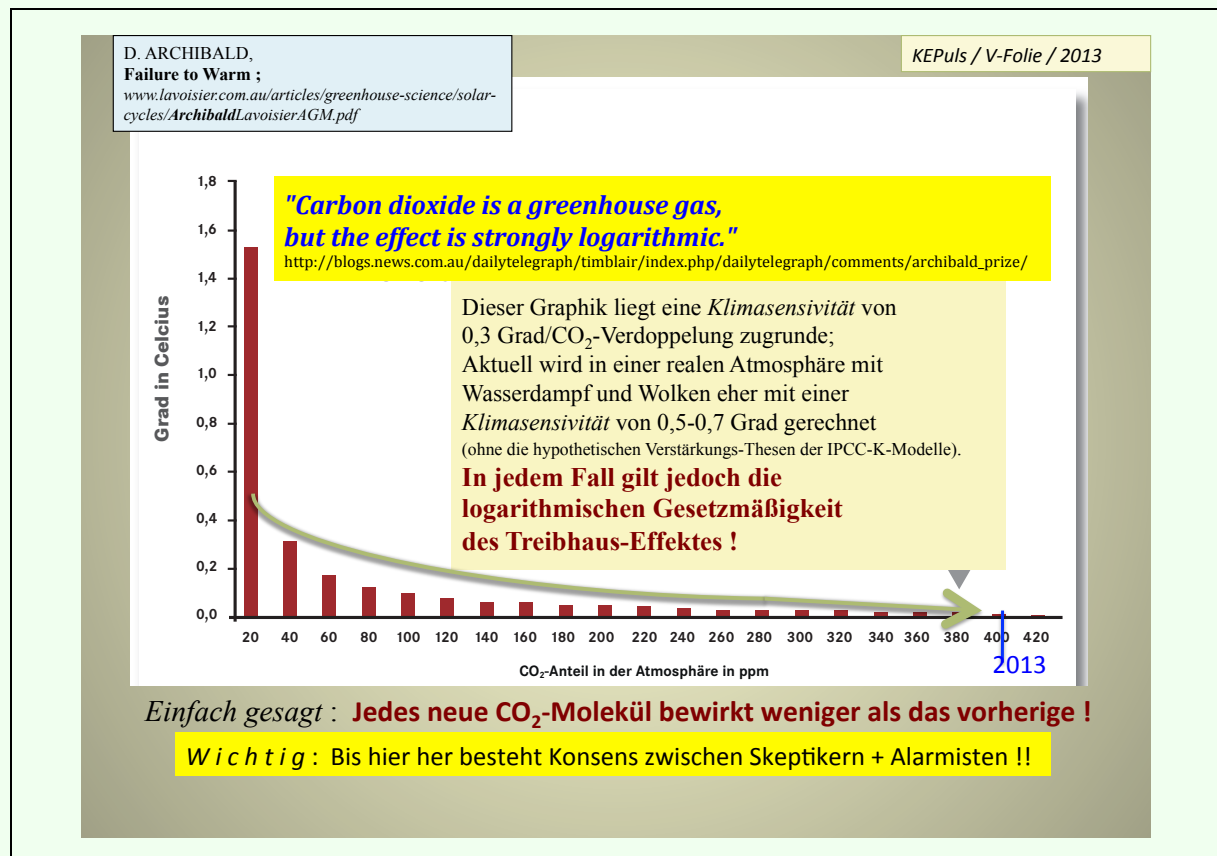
D. ARCHIBALD,
**Failure to Warm ;**
*www.lavoisier.com.au/articles/greenhouse-science/solar-cycles/**Archibald**LavoisierAGM.pdf*

*KEPuls / V-Folie / 2013*

*"Carbon dioxide is a greenhouse gas, but the effect is strongly logarithmic."*
http://blogs.news.com.au/dailytelegraph/timblair/index.php/dailytelegraph/comments/archibald_prize/

Dieser Graphik liegt eine *Klimasensivität* von 0,3 Grad/$CO_2$-Verdoppelung zugrunde;
Aktuell wird in einer realen Atmosphäre mit Wasserdampf und Wolken eher mit einer *Klimasensivität* von 0,5-0,7 Grad gerechnet
(ohne die hypothetischen Verstärkungs-Thesen der IPCC-K-Modelle).

**In jedem Fall gilt jedoch die logarithmischen Gesetzmäßigkeit des Treibhaus-Effektes !**

Grad in Celcius

1,8
1,6
1,4
1,2
1,0
0,8
0,6
0,4
0,2
0,0

20 40 60 80 100 120 140 160 180 200 220 240 260 280 300 320 340 360 380 400 420

2013

$CO_2$-Anteil in der Atmosphäre in ppm

*Einfach gesagt* : **Jedes neue $CO_2$-Molekül bewirkt weniger als das vorherige !**

*W i c h t i g* : Bis hier her besteht Konsens zwischen Skeptikern + Alarmisten !!